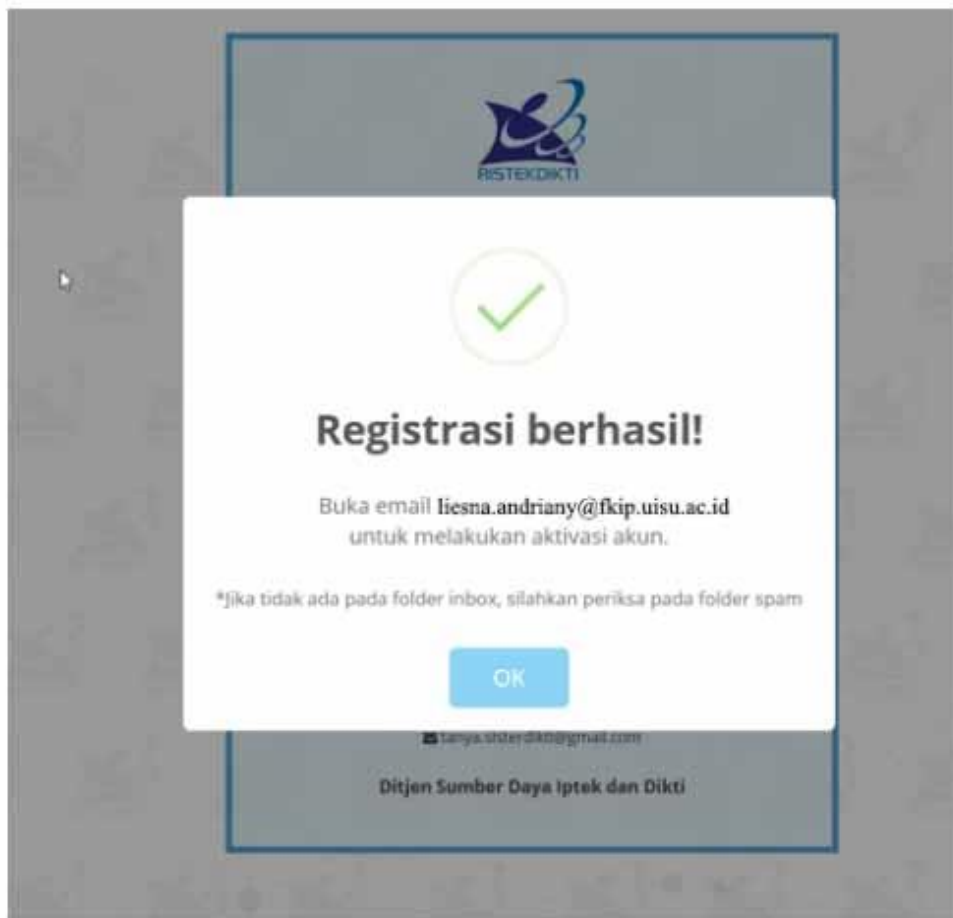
RISTEKDIKTI

Registrasi berhasil!

Buka email liesna.andriany@fkip.uisu.ac.id untuk melakukan aktivasi akun.

*Jika tidak ada pada folder inbox, silahkan periksa pada folder spam

OK

tanya.sisterdikti@gmail.com

Ditjen Sumber Daya Iptek dan Dikti